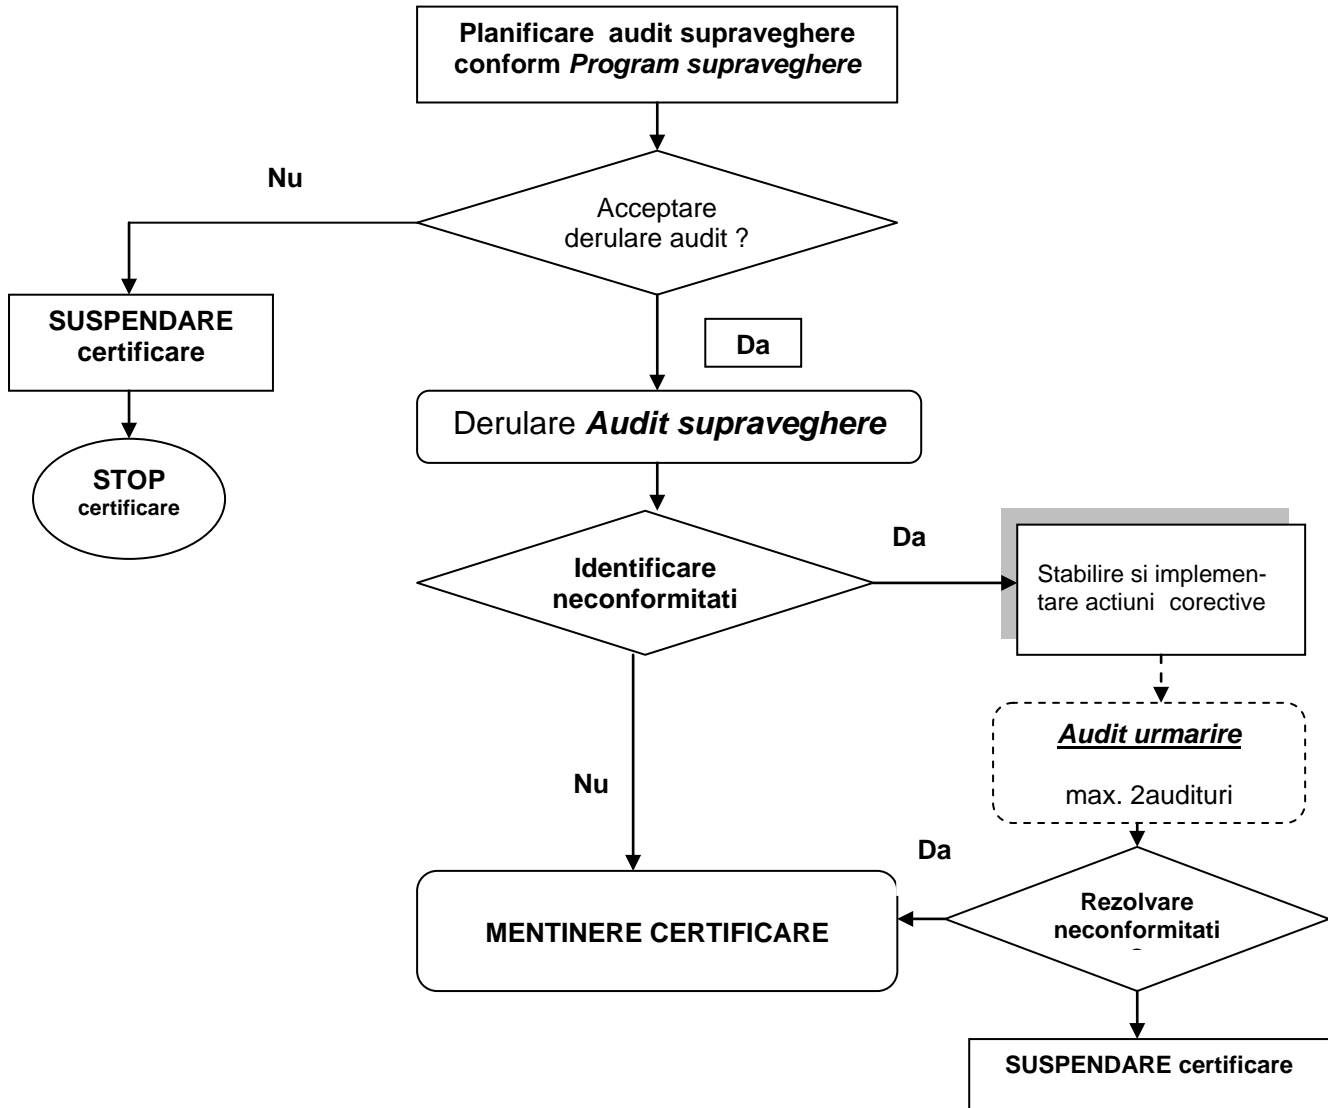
Planificare audit supraveghere conform *Program supraveghere*

Nu

Acceptare derulare audit ?

SUSPENDARE certificare

Da

Derulare ***Audit supraveghere***

STOP certificare

Da

Identificare neconformitati

Stabilire si implementare actiuni corective

***Audit urmarire***

max. 2auditturi

Nu

Da

MENTINERE CERTIFICARE

Rezolvare neconformitati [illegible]

SUSPENDARE certificare